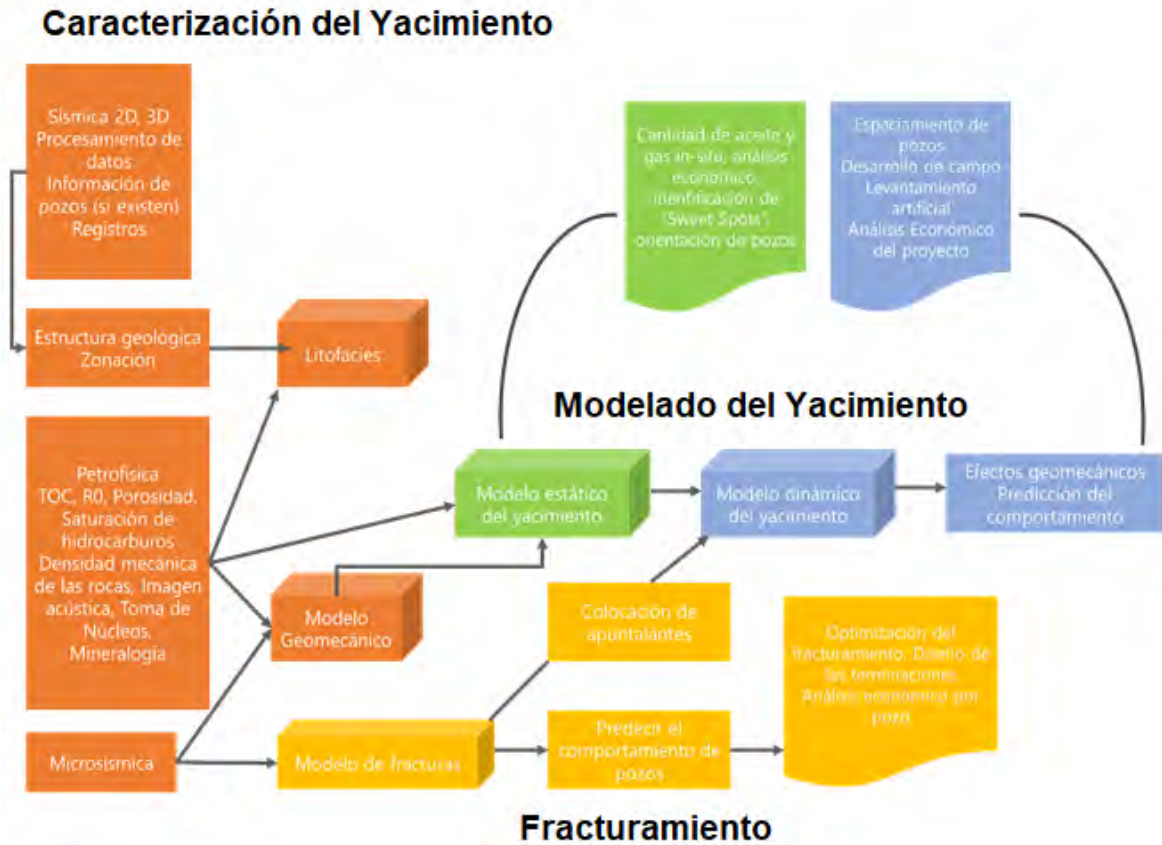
Caracterización del Yacimiento

Sísmica 2D, 3D
Procesamiento de datos
Información de pozos (si existen)
Registros

Estructura geológica
Zonación

Litofacies

Petrofísica
TOC, R0, Porosidad, Saturación de hidrocarburos
Densidad mecánica de las rocas, Imagen acústica, Toma de Núcleos, Mineralogía

Microsísmica

Cantidad de aceite y gas in-situ, análisis económico, identificación de "Sweet Spots", orientación de pozos

Espaciamiento de pozos
Desarrollo de campo
Levantamiento artificial
Análisis Económico del proyecto

Modelado del Yacimiento

Modelo estático del yacimiento

Modelo dinámico del yacimiento

Efectos geomecánicos
Predicción del comportamiento

Modelo Geomecánico

Colocación de apuntalantes

Optimización del fracturamiento. Diseño de las terminaciones. Análisis económico por pozo.

Modelo de fracturas

Predecir el comportamiento de pozos

Fracturamiento